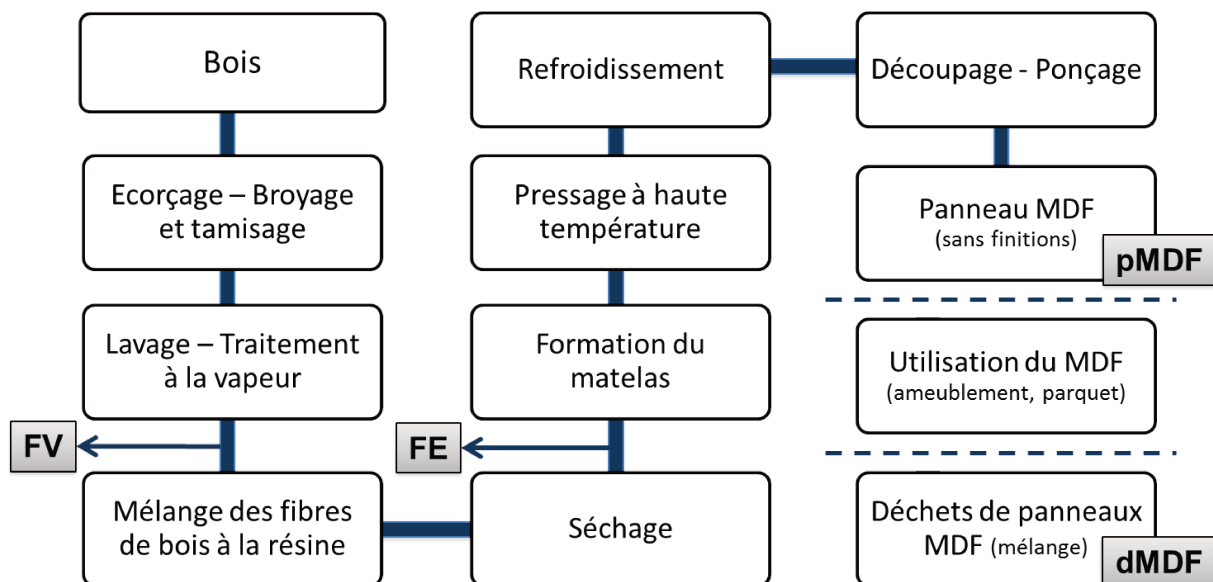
Bois

Ecorçage – Broyage et tamisage

Lavage – Traitement à la vapeur

FV

Mélange des fibres de bois à la résine

Refroidissement

Pressage à haute température

Formation du matelas

FE

Séchage

Découpage - Ponçage

Panneau MDF
(sans finitions)

pMDF

Utilisation du MDF
(ameublement, parquet)

Déchets de panneaux MDF (mélange)

dMDF